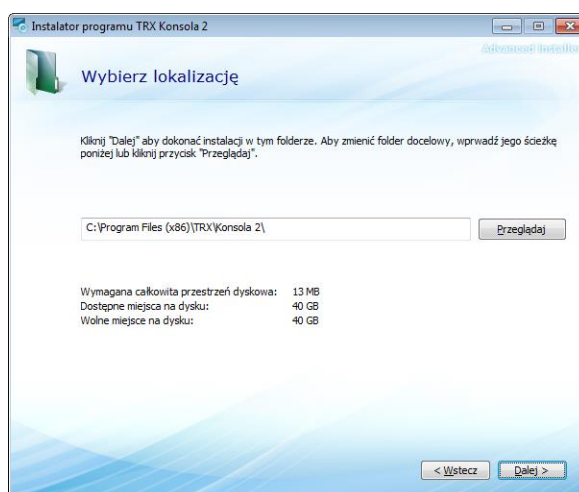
Instalator programu TRX Konsola 2

Advanced Installer

Wybierz lokalizację

Kliknij "Dalej" aby dokonać instalacji w tym folderze. Aby zmienić folder docelowy, wprwadź jego ścieżkę poniżej lub kliknij przycisk "Przeglądaj".

C:\Program Files (x86)\TRX\Konsola 2\

Przeglądaj

| | |
|---|---|
| Wymagana całkowita przestrzeń dyskowa: | 13 MB |
| Dostępne miejsca na dysku: | 40 GB |
| Wolne miejsce na dysku: | 40 GB |

< Wstecz

Dalej >